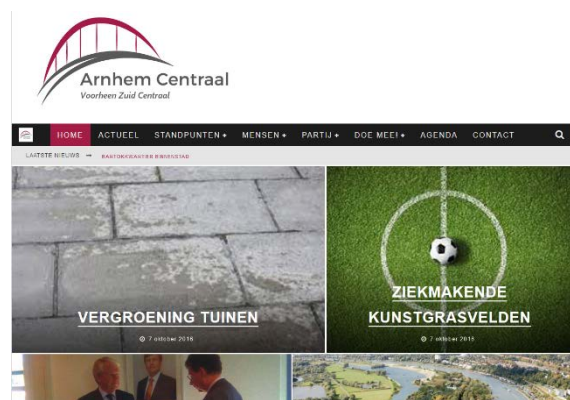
Arnhem Centraal
Voorheen Zuid Centraal

HOME ACTUEEL STANDPUNTEN + MENSEN + PARTIJ + DOE MEE! + AGENDA CONTACT

LAATSTE NIEUWS → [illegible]

VERGROENING TUINEN
7 oktober 2016

ZIEKMAKENDE KUNSTGRASVELDEN
7 oktober 2016